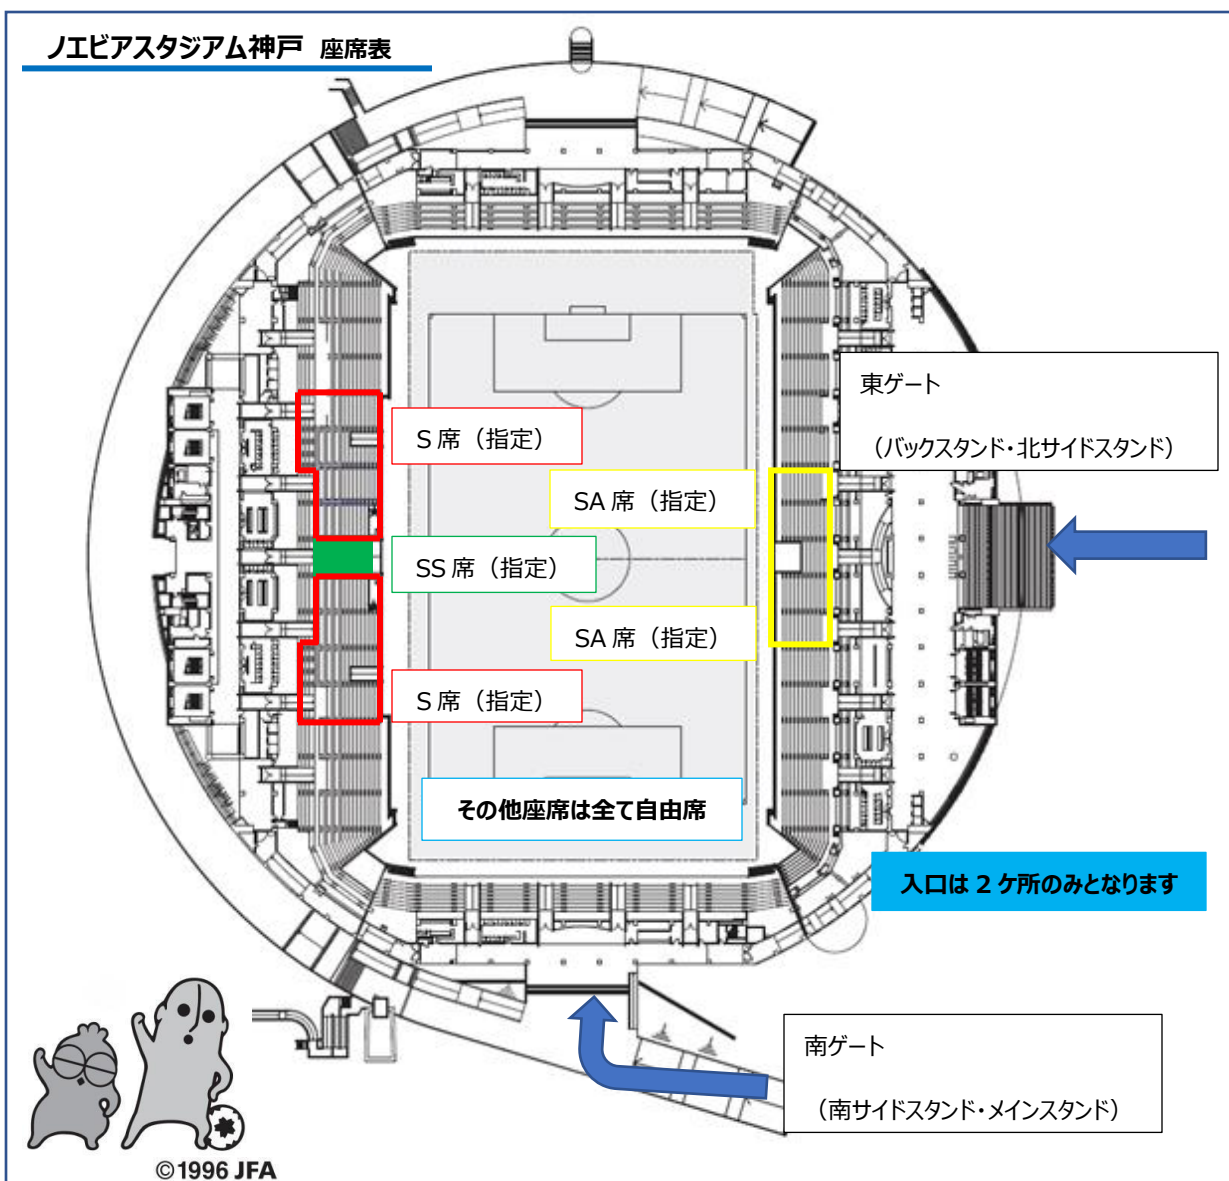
ノエビアスタジアム神戸 座席表

東ゲート

（バックスタンド・北サイドスタンド）

S 席（指定）

SA 席（指定）

SS 席（指定）

SA 席（指定）

S 席（指定）

その他座席は全て自由席

入口は 2 ケ所のみとなります

南ゲート

（南サイドスタンド・メインスタンド）

©1996 JFA